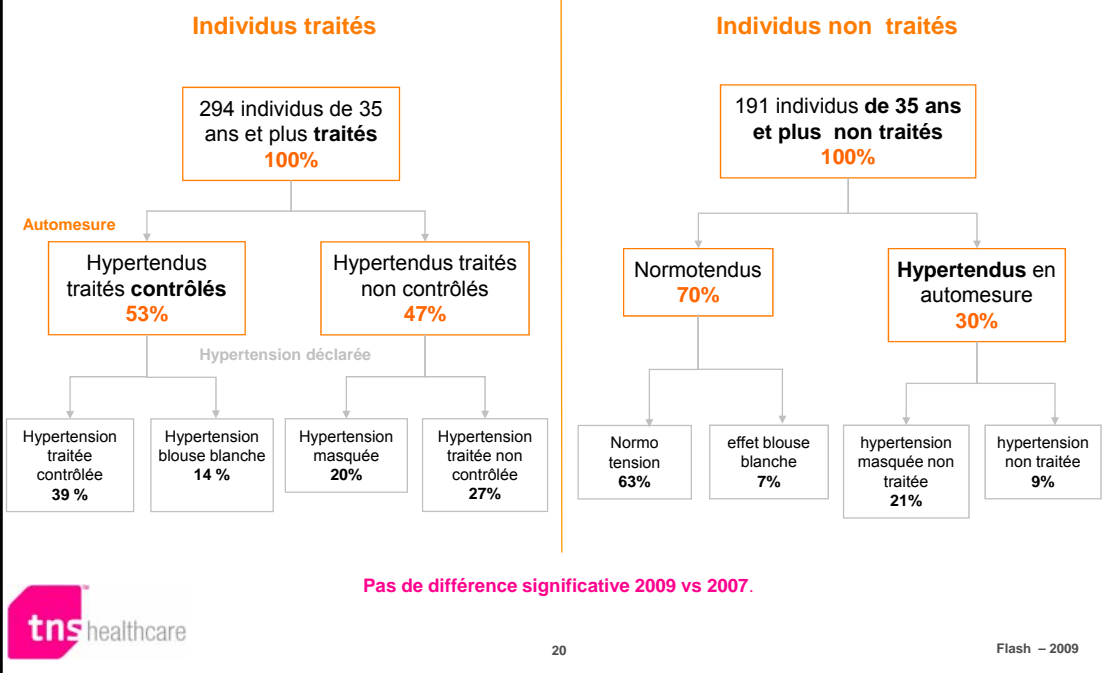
Individus traités

294 individus de 35 ans et plus traités
100%

Automesure

Hypertendus traités contrôlés
53%

Hypertendus traités non contrôlés
47%

Hypertension déclarée

Hypertension traitée contrôlée
39 %

Hypertension blouse blanche
14 %

Hypertension masquée
20%

Hypertension traitée non contrôlée
27%

Individus non traités

191 individus de 35 ans et plus non traités
100%

Normotendus
70%

Hypertendus en automesure
30%

Normo tension
63%

effet blouse blanche
7%

hypertension masquée non traitée
21%

hypertension non traitée
9%

Pas de différence significative 2009 vs 2007.

tns healthcare

20

Flash – 2009